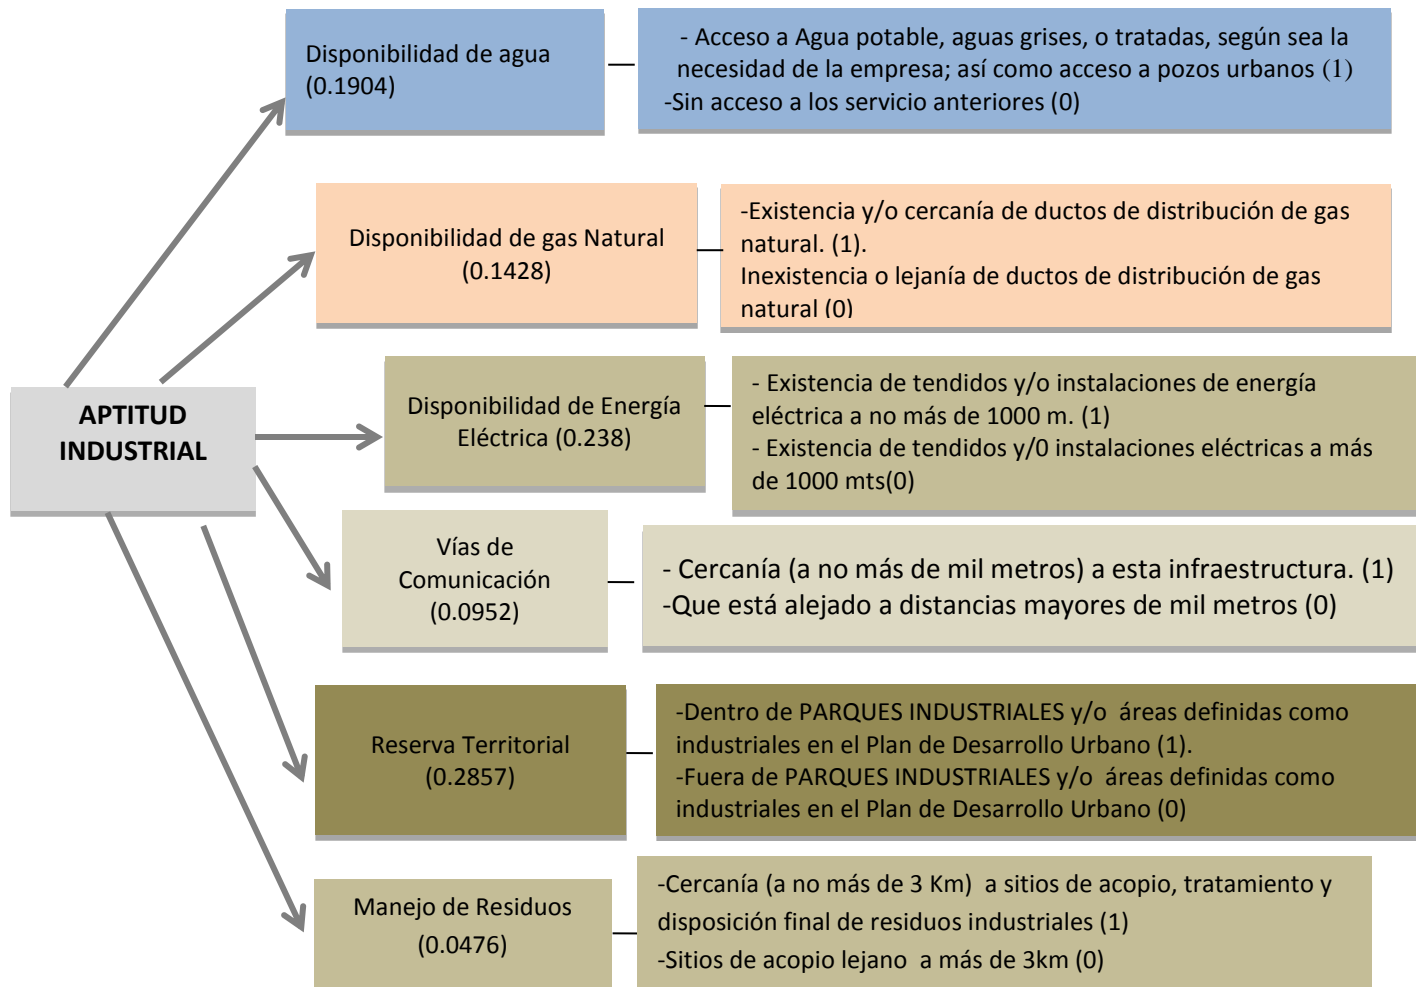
APTITUD INDUSTRIAL

Disponibilidad de agua (0.1904)

- Acceso a Agua potable, aguas grises, o tratadas, según sea la necesidad de la empresa; así como acceso a pozos urbanos (1)
-Sin acceso a los servicio anteriores (0)

Disponibilidad de gas Natural (0.1428)

-Existencia y/o cercanía de ductos de distribución de gas natural. (1).
Inexistencia o lejanía de ductos de distribución de gas natural (0)

Disponibilidad de Energía Eléctrica (0.238)

- Existencia de tendidos y/o instalaciones de energía eléctrica a no más de 1000 m. (1)
- Existencia de tendidos y/0 instalaciones eléctricas a más de 1000 mts(0)

Vías de Comunicación (0.0952)

- Cercanía (a no más de mil metros) a esta infraestructura. (1)
-Que está alejado a distancias mayores de mil metros (0)

Reserva Territorial (0.2857)

-Dentro de PARQUES INDUSTRIALES y/o áreas definidas como industriales en el Plan de Desarrollo Urbano (1).
-Fuera de PARQUES INDUSTRIALES y/o áreas definidas como industriales en el Plan de Desarrollo Urbano (0)

Manejo de Residuos (0.0476)

-Cercanía (a no más de 3 Km) a sitios de acopio, tratamiento y disposición final de residuos industriales (1)
-Sitios de acopio lejano a más de 3km (0)